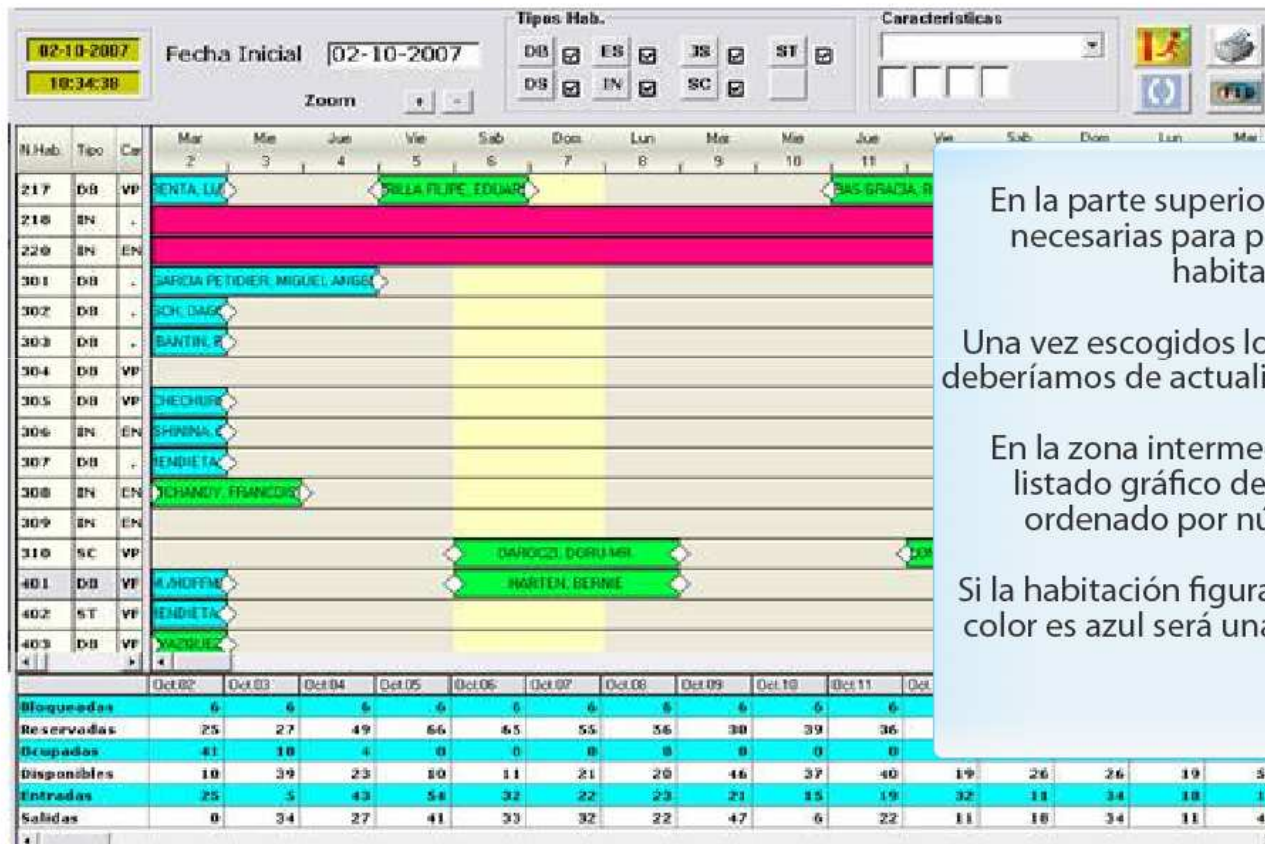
02-10-2007
18:34:38

Fecha Inicial 02-10-2007

Zoom + -

Tipos Hab.
DB ☑ ES ☑ 3S ☑ ST ☑
DS ☑ IN ☑ SC ☑

Caracteristicas

| N.Hab. | Tipo | Car | Mar 2 | Mie 3 | Jue 4 | Vie 5 | Sab 6 | Dom 7 | Lun 8 | Mar 9 | Mie 10 | Jue 11 | Vie | Sab | Dom | Lun | Mar |
|---|---|---|---|---|---|---|---|---|---|---|---|---|---|---|---|---|---|
| 217 | DB | VP | RENTA, LU | | | RILLA FILIPE, EDUAR | | | | | | BAS GRACIA, R | | | | | |
| 218 | IN | . | | | | | | | | | | | | | | | |
| 220 | IN | EN | | | | | | | | | | | | | | | |
| 301 | DB | . | GARCIA PETIDIER, MIGUEL ANGEL | | | | | | | | | | | | | | |
| 302 | DB | . | SCH, DAG | | | | | | | | | | | | | | |
| 303 | DB | . | BANTIN, F | | | | | | | | | | | | | | |
| 304 | DB | VP | | | | | | | | | | | | | | | |
| 305 | DB | VP | CHECHURI | | | | | | | | | | | | | | |
| 306 | IN | EN | SHININA, C | | | | | | | | | | | | | | |
| 307 | DB | . | IENDIETA | | | | | | | | | | | | | | |
| 308 | IN | EN | TCHANDY, FRANCOIS | | | | | | | | | | | | | | |
| 309 | IN | EN | | | | | | | | | | | | | | | |
| 310 | SC | VP | | | | | DAROCZI, DORU MR. | | | | | DO | | | | | |
| 401 | DB | VP | M./HOFFM | | | | HARTEN, BERNIE | | | | | | | | | | |
| 402 | ST | VP | IENDIETA | | | | | | | | | | | | | | |
| 403 | DB | VP | VAZQUEZ | | | | | | | | | | | | | | |

En la parte superio
necesarias para p
habita

Una vez escogidos lo
deberíamos de actuali

En la zona interme
listado gráfico de
ordenado por nú

Si la habitación figura
color es azul será una

| | Oct.02 | Oct.03 | Oct.04 | Oct.05 | Oct.06 | Oct.07 | Oct.08 | Oct.09 | Oct.10 | Oct.11 | Oct. | | | | |
|---|---|---|---|---|---|---|---|---|---|---|---|---|---|---|---|
| Bloqueadas | 6 | 6 | 6 | 6 | 6 | 6 | 6 | 6 | 6 | 6 | | | | | |
| Reservadas | 25 | 27 | 49 | 66 | 65 | 55 | 56 | 30 | 39 | 36 | | | | | |
| Ocupadas | 41 | 10 | 4 | 0 | 0 | 0 | 0 | 0 | 0 | 0 | | | | | |
| Disponibles | 10 | 39 | 23 | 10 | 11 | 21 | 20 | 46 | 37 | 40 | 19 | 26 | 26 | 19 | 5 |
| Entradas | 25 | 5 | 43 | 58 | 32 | 22 | 23 | 21 | 15 | 19 | 32 | 11 | 34 | 18 | 1 |
| Salidas | 0 | 34 | 27 | 41 | 33 | 32 | 22 | 47 | 6 | 22 | 11 | 18 | 34 | 11 | 4 |